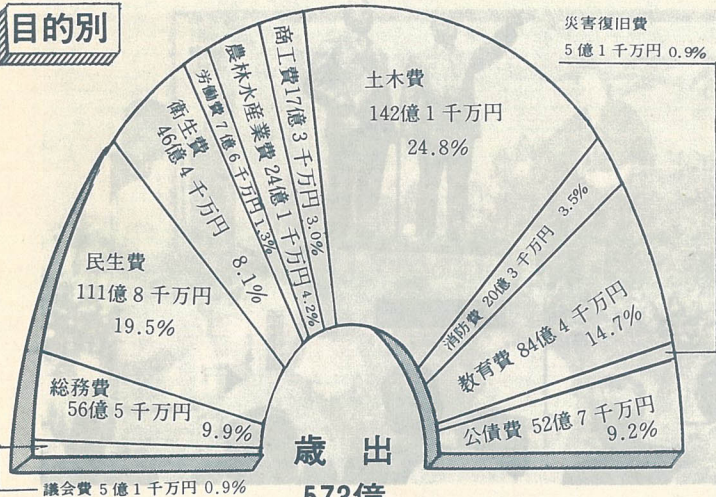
目的別

災害復旧費
5億1千万円 0.9%

商工費17億3千万円 3.0%

農林水産業費24億1千万円 4.2%

労働費7億6千万円 1.3%

衛生費 46億4千万円 8.1%

土木費
142億1千万円
24.8%

民生費
111億8千万円
19.5%

消防費 20億3千万円 3.5%

教育費 84億4千万円 14.7%

総務費
56億5千万円
9.9%

公債費 52億7千万円 9.2%

歳出

議会費 5億1千万円 0.9%

572億